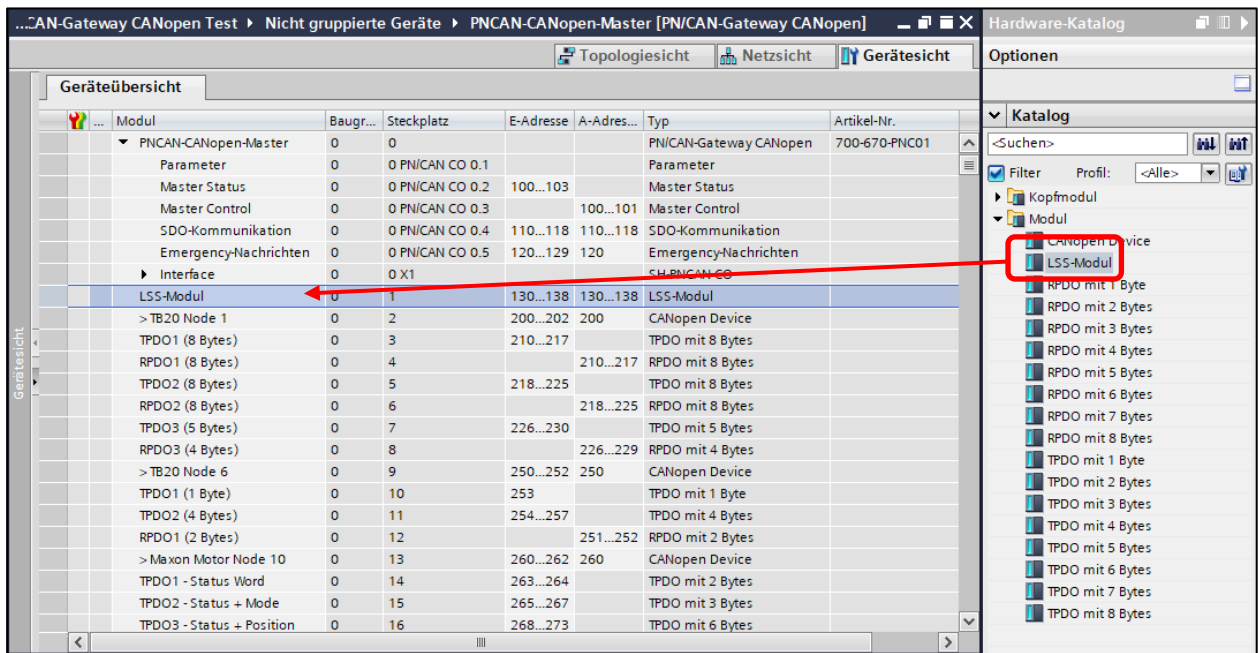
...CAN-Gateway CANopen Test ▸ Nicht gruppierte Geräte ▸ PNCAN-CANopen-Master [PN/CAN-Gateway CANopen]

Topologiesicht | Netzsicht | Gerätesicht

Geräteübersicht

| ... | Modul | Baugr... | Steckplatz | E-Adresse | A-Adres... | Typ | Artikel-Nr. |
|---|---|---|---|---|---|---|---|
| | ▾ PNCAN-CANopen-Master | 0 | 0 | | | PN/CAN-Gateway CANopen | 700-670-PNC01 |
| | Parameter | 0 | 0 PN/CAN CO 0.1 | | | Parameter | |
| | Master Status | 0 | 0 PN/CAN CO 0.2 | 100...103 | | Master Status | |
| | Master Control | 0 | 0 PN/CAN CO 0.3 | | 100...101 | Master Control | |
| | SDO-Kommunikation | 0 | 0 PN/CAN CO 0.4 | 110...118 | 110...118 | SDO-Kommunikation | |
| | Emergency-Nachrichten | 0 | 0 PN/CAN CO 0.5 | 120...129 | 120 | Emergency-Nachrichten | |
| | ▸ Interface | 0 | 0 X1 | | | SH-PNCAN-CO | |
| | LSS-Modul | 0 | 1 | 130...138 | 130...138 | LSS-Modul | |
| | > TB20 Node 1 | 0 | 2 | 200...202 | 200 | CANopen Device | |
| | TPDO1 (8 Bytes) | 0 | 3 | 210...217 | | TPDO mit 8 Bytes | |
| | RPDO1 (8 Bytes) | 0 | 4 | | 210...217 | RPDO mit 8 Bytes | |
| | TPDO2 (8 Bytes) | 0 | 5 | 218...225 | | TPDO mit 8 Bytes | |
| | RPDO2 (8 Bytes) | 0 | 6 | | 218...225 | RPDO mit 8 Bytes | |
| | TPDO3 (5 Bytes) | 0 | 7 | 226...230 | | TPDO mit 5 Bytes | |
| | RPDO3 (4 Bytes) | 0 | 8 | | 226...229 | RPDO mit 4 Bytes | |
| | > TB20 Node 6 | 0 | 9 | 250...252 | 250 | CANopen Device | |
| | TPDO1 (1 Byte) | 0 | 10 | 253 | | TPDO mit 1 Byte | |
| | TPDO2 (4 Bytes) | 0 | 11 | 254...257 | | TPDO mit 4 Bytes | |
| | RPDO1 (2 Bytes) | 0 | 12 | | 251...252 | RPDO mit 2 Bytes | |
| | > Maxon Motor Node 10 | 0 | 13 | 260...262 | 260 | CANopen Device | |
| | TPDO1 - Status Word | 0 | 14 | 263...264 | | TPDO mit 2 Bytes | |
| | TPDO2 - Status + Mode | 0 | 15 | 265...267 | | TPDO mit 3 Bytes | |
| | TPDO3 - Status + Position | 0 | 16 | 268...273 | | TPDO mit 6 Bytes | |

Gerätesicht

Hardware-Katalog
Optionen
Katalog
<Suchen>
Filter Profil: <Alle>
Kopfmodul
Modul
CANopen Device
LSS-Modul
RPDO mit 1 Byte
RPDO mit 2 Bytes
RPDO mit 3 Bytes
RPDO mit 4 Bytes
RPDO mit 5 Bytes
RPDO mit 6 Bytes
RPDO mit 7 Bytes
RPDO mit 8 Bytes
TPDO mit 1 Byte
TPDO mit 2 Bytes
TPDO mit 3 Bytes
TPDO mit 4 Bytes
TPDO mit 5 Bytes
TPDO mit 6 Bytes
TPDO mit 7 Bytes
TPDO mit 8 Bytes